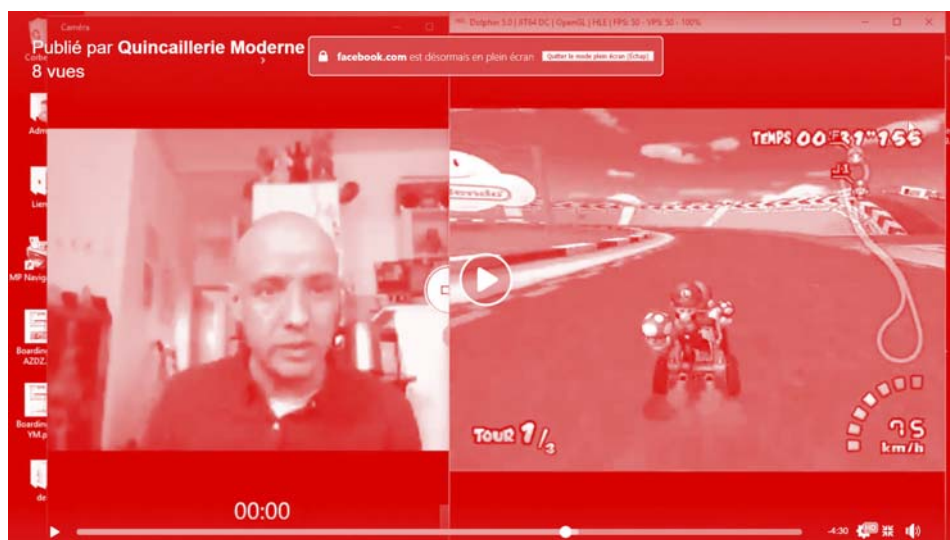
Caméra

Publié par Quincaillerie Moderne
8 vues

facebook.com est désormais en plein écran
Quitter le mode plein écran (Échap)

Dolphin 5.0 | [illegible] | OpenGL | HLE | FPS: 50 - VPS: 50 - 100%

Corbe
Adm
Lien
MP Navig
Boardin AZDZ
Boardin YM.p
de

TEMPS 00'31"155

TOUR 1/3

75 km/h

00:00

-4:30